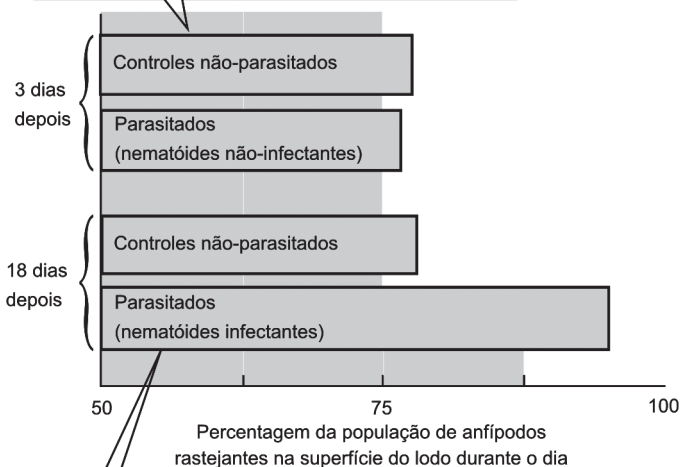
3 dias depois

Controles não-parasitados

Parasitados (nematóides não-infectantes)

18 dias depois

Controles não-parasitados

Parasitados (nematóides infectantes)

50

75

100

Percentagem da população de anfípodos rastejantes na superfície do lodo durante o dia